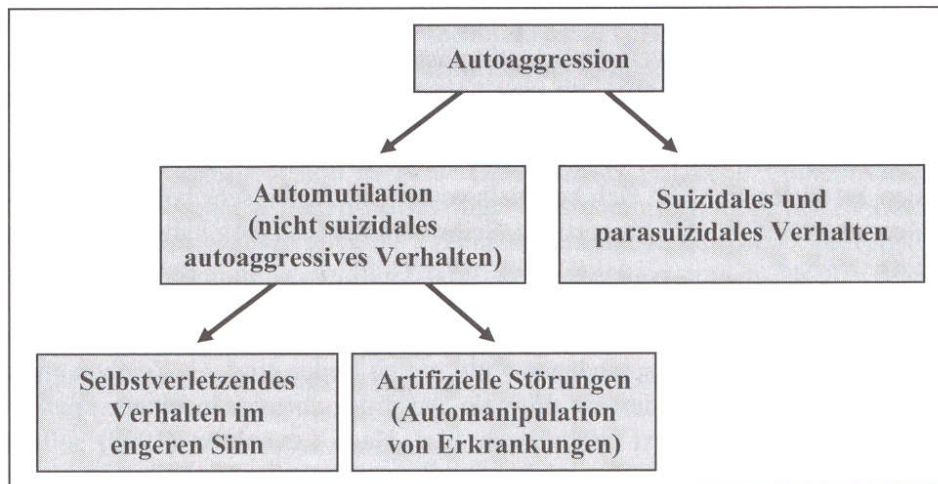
Autoaggression

Automutilation (nicht suizidales autoaggressives Verhalten)

Suizidales und parasuizidales Verhalten

Selbstverletzendes Verhalten im engeren Sinn

Artifizielle Störungen (Automanipulation von Erkrankungen)